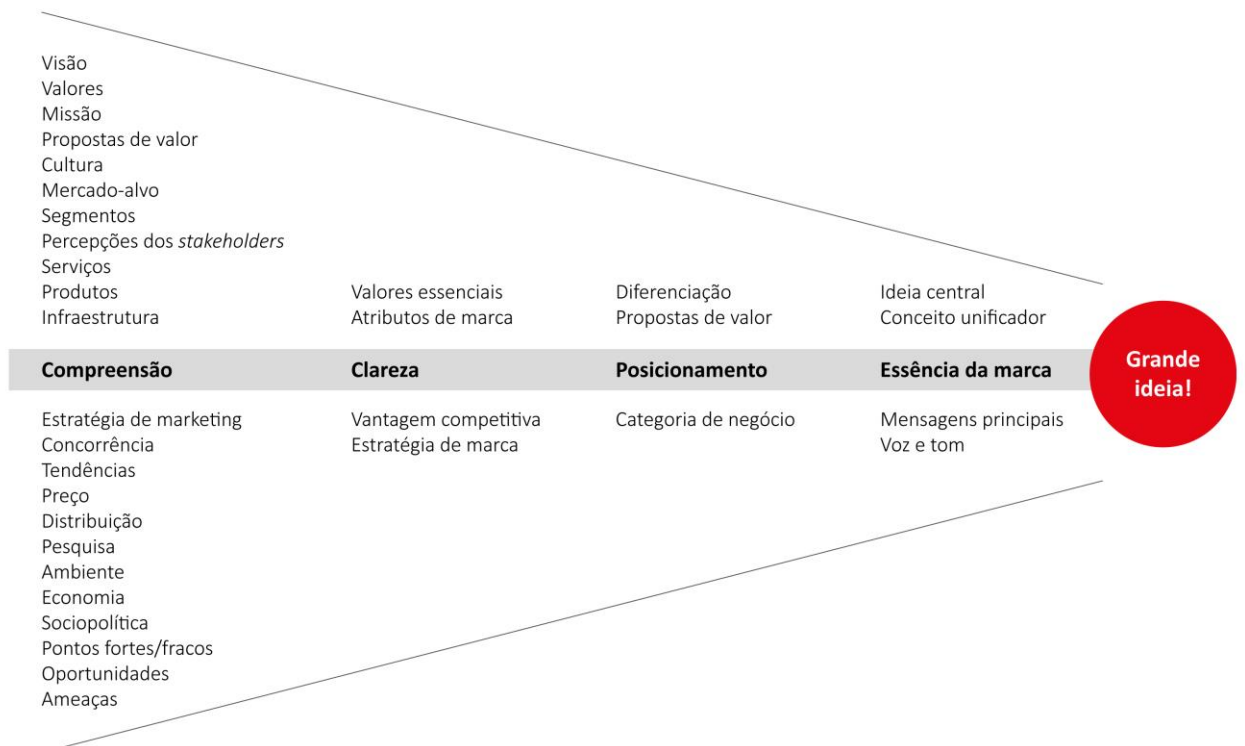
Visão
Valores
Missão
Propostas de valor
Cultura
Mercado-alvo
Segmentos
Percepções dos *stakeholders*
Serviços
Produtos
Infraestrutura

**Compreensão**

Estratégia de marketing
Concorrência
Tendências
Preço
Distribuição
Pesquisa
Ambiente
Economia
Sociopolítica
Pontos fortes/fracos
Oportunidades
Ameaças

Valores essenciais
Atributos de marca

**Clareza**

Vantagem competitiva
Estratégia de marca

Diferenciação
Propostas de valor

**Posicionamento**

Categoria de negócio

Ideia central
Conceito unificador

**Essência da marca**

Mensagens principais
Voz e tom

**Grande ideia!**